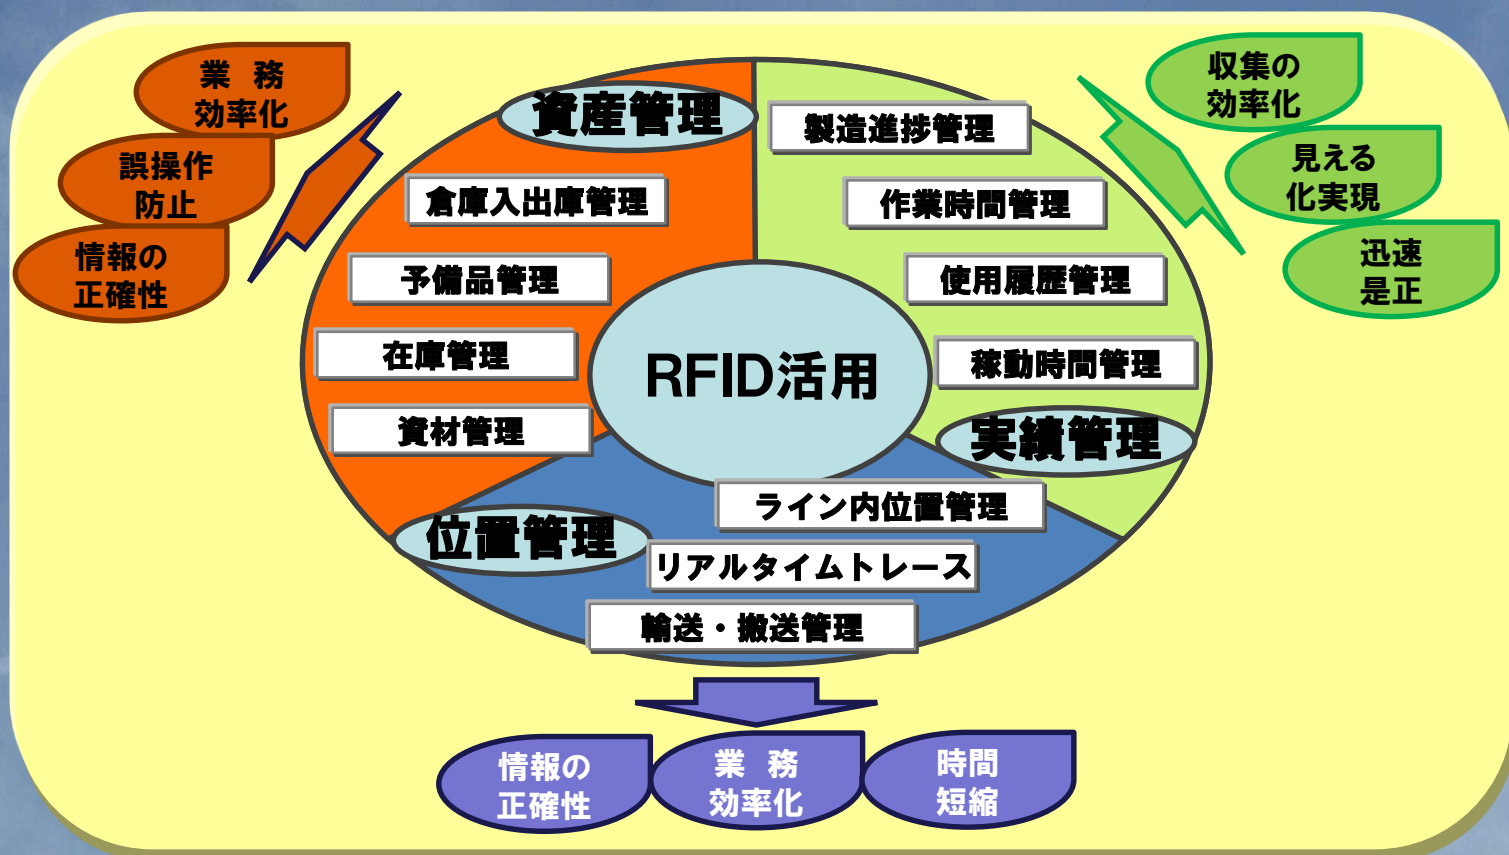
業　務
効率化

誤操作
防止

情報の
正確性

資産管理

倉庫入出庫管理

予備品管理

在庫管理

資材管理

製造進捗管理

作業時間管理

使用履歴管理

稼動時間管理

実績管理

収集の
効率化

見える
化実現

迅速
是正

RFID活用

位置管理

ライン内位置管理

リアルタイムトレース

輸送・搬送管理

情報の
正確性

業　務
効率化

時間
短縮